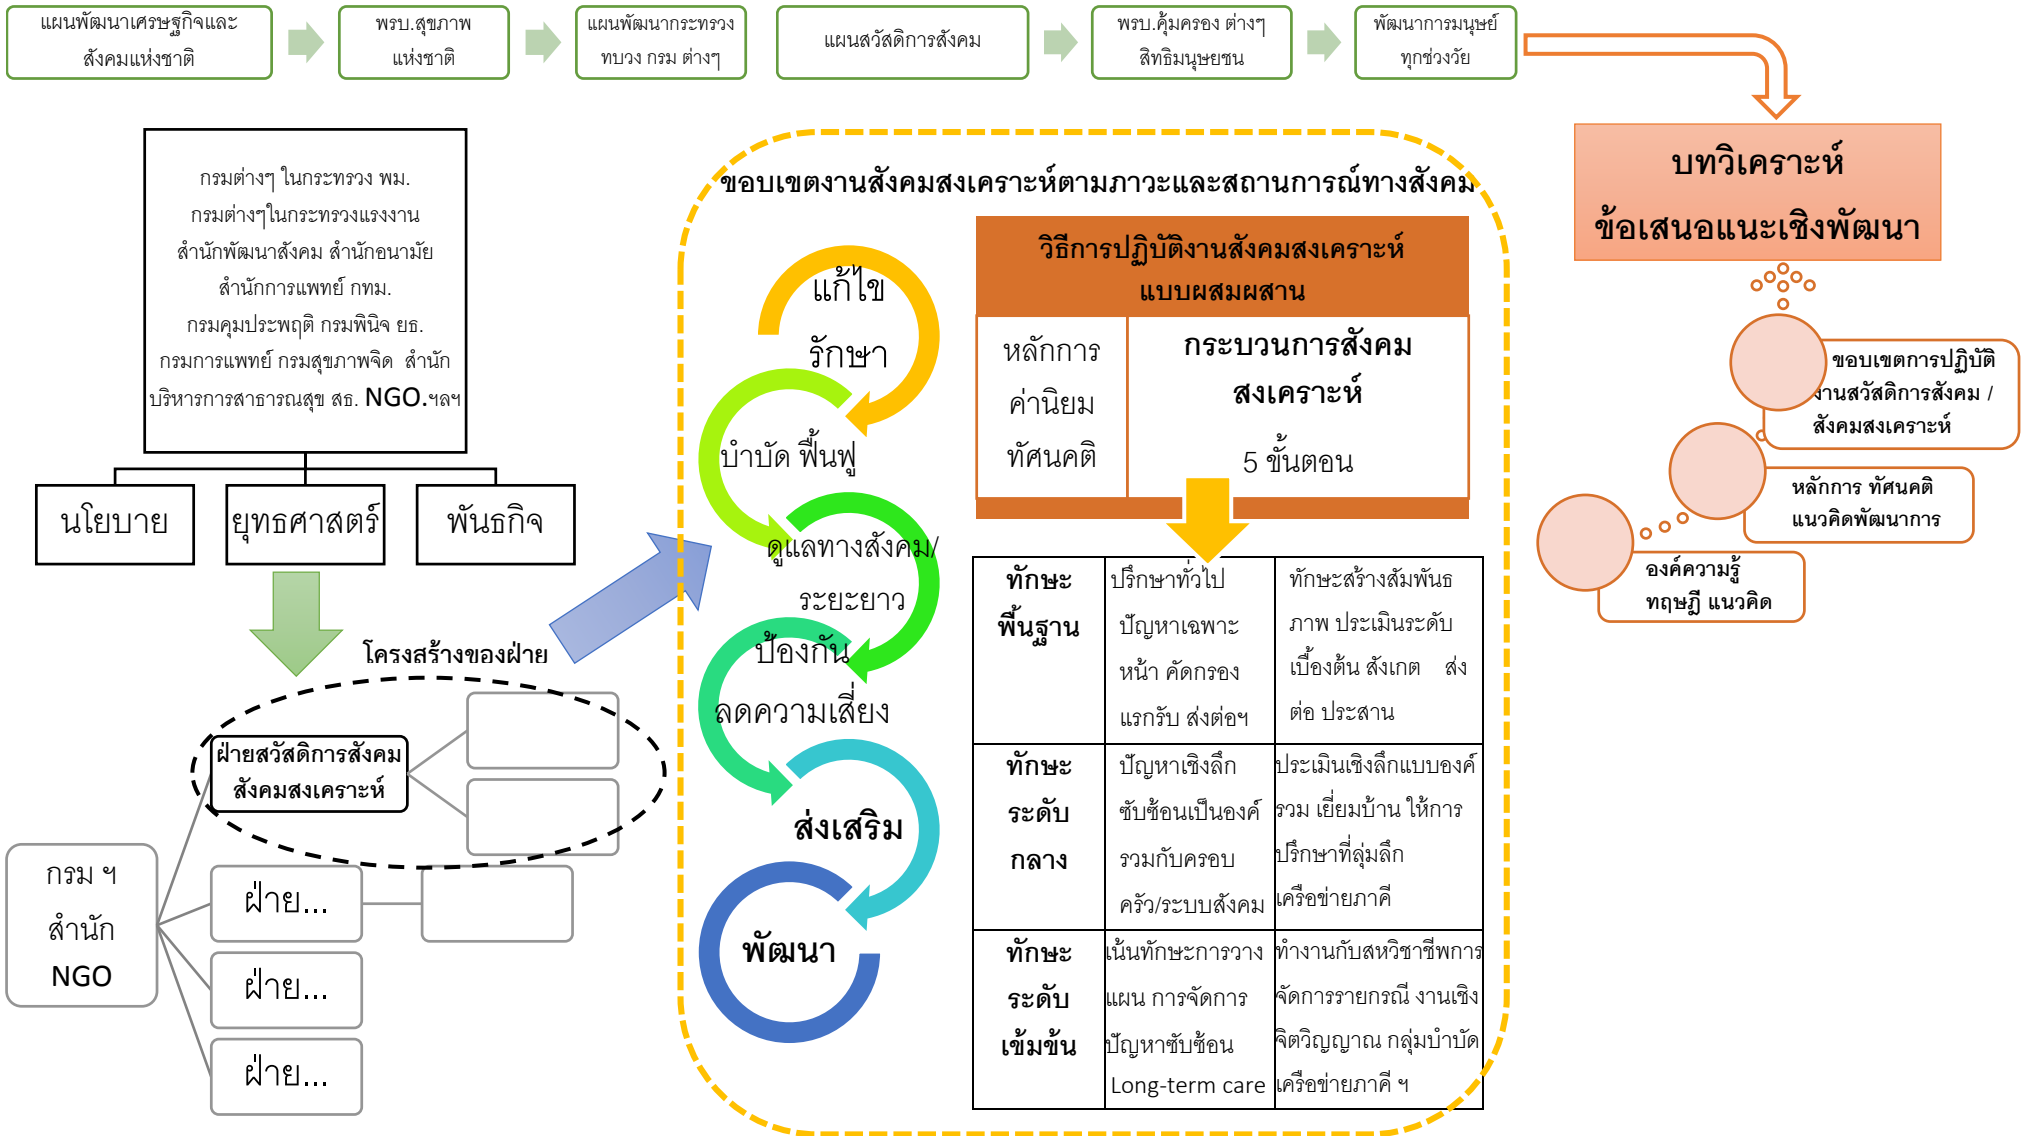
แผนพัฒนาเศรษฐกิจและสังคมแห่งชาติ

พรบ.สุขภาพแห่งชาติ

แผนพัฒนากระทรวง ทบวง กรม ต่างๆ

แผนสวัสดิการสังคม

พรบ.คุ้มครอง ต่างๆ สิทธิมนุษยชน

พัฒนาการมนุษย์ทุกช่วงวัย

บทวิเคราะห์
ข้อเสนอแนะเชิงพัฒนา

กรมต่างๆ ในกระทรวง พม.
กรมต่างๆในกระทรวงแรงงาน
สำนักพัฒนาสังคม สำนักอนามัย
สำนักการแพทย์ กทม.
กรมคุมประพฤติ กรมพินิจ ยธ.
กรมการแพทย์ กรมสุขภาพจิต สำนักบริหารการสาธารณสุข สธ. NGO.ฯลฯ

นโยบาย

ยุทธศาสตร์

พันธกิจ

โครงสร้างของฝ่าย

ฝ่ายสวัสดิการสังคม สังคมสงเคราะห์

กรม ฯ
สำนัก
NGO

ฝ่าย...

ฝ่าย...

ฝ่าย...

ขอบเขตงานสังคมสงเคราะห์ตามภาวะและสถานการณ์ทางสังคม

แก้ไข
รักษา
บำบัด ฟื้นฟู
ดูแลทางสังคม/ระยะยาว
ป้องกัน
ลดความเสี่ยง
ส่งเสริม
พัฒนา

วิธีการปฏิบัติงานสังคมสงเคราะห์แบบผสมผสาน

| หลักการ ค่านิยม ทัศนคติ | กระบวนการสังคมสงเคราะห์ 5 ขั้นตอน |
|---|---|

| ทักษะพื้นฐาน | ปรึกษาทั่วไป ปัญหาเฉพาะหน้า คัดกรอง แรกรับ ส่งต่อฯ | ทักษะสร้างสัมพันธภาพ ประเมินระดับเบื้องต้น สังเกต ส่งต่อ ประสาน |
|---|---|---|
| ทักษะระดับกลาง | ปัญหาเชิงลึก ซับซ้อนเป็นองค์รวมกับครอบครัว/ระบบสังคม | ประเมินเชิงลึกแบบองค์รวม เยี่ยมบ้าน ให้การปรึกษาที่ลุ่มลึก เครือข่ายภาคี |
| ทักษะระดับเข้มข้น | เน้นทักษะการวางแผน การจัดการปัญหาซับซ้อน Long-term care | ทำงานกับสหวิชาชีพการจัดการรายกรณี งานเชิงจิตวิญญาณ กลุ่มบำบัด เครือข่ายภาคี ฯ |

ขอบเขตการปฏิบัติงานสวัสดิการสังคม / สังคมสงเคราะห์

หลักการ ทัศนคติ แนวคิดพัฒนาการ

องค์ความรู้ ทฤษฎี แนวคิด